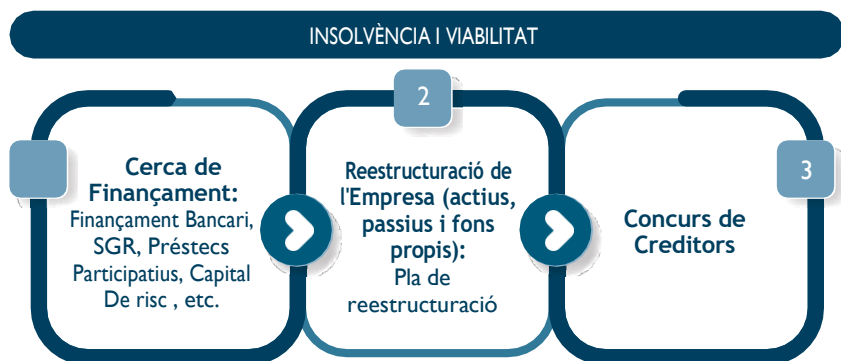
INSOLVÈNCIA I VIABILITAT

Cerca de Finançament:
Finançament Bancari, SGR, Préstecs Participatius, Capital De risc , etc.

2

Reestructuració de l'Empresa (actius, passius i fons propis):
Pla de reestructuració

3

Concurs de Creditors